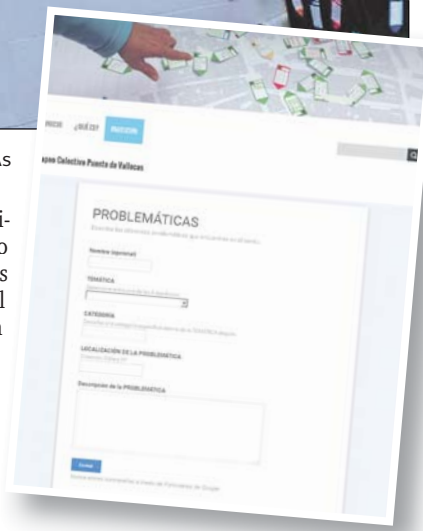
INICIO ¿QUÉ ES? PARTICIPA

apeo Colectivo Puente de Vallecas

PROBLEMÁTICAS

Escriba los diferentes problemas que encuentras en el barrio

Nombre (opcional)

TEMÁTICA

CATEGORÍA

LOCALIZACIÓN DE LA PROBLEMÁTICA

Descripción de la PROBLEMÁTICA

Enviar

as

i-
o
s
l
n